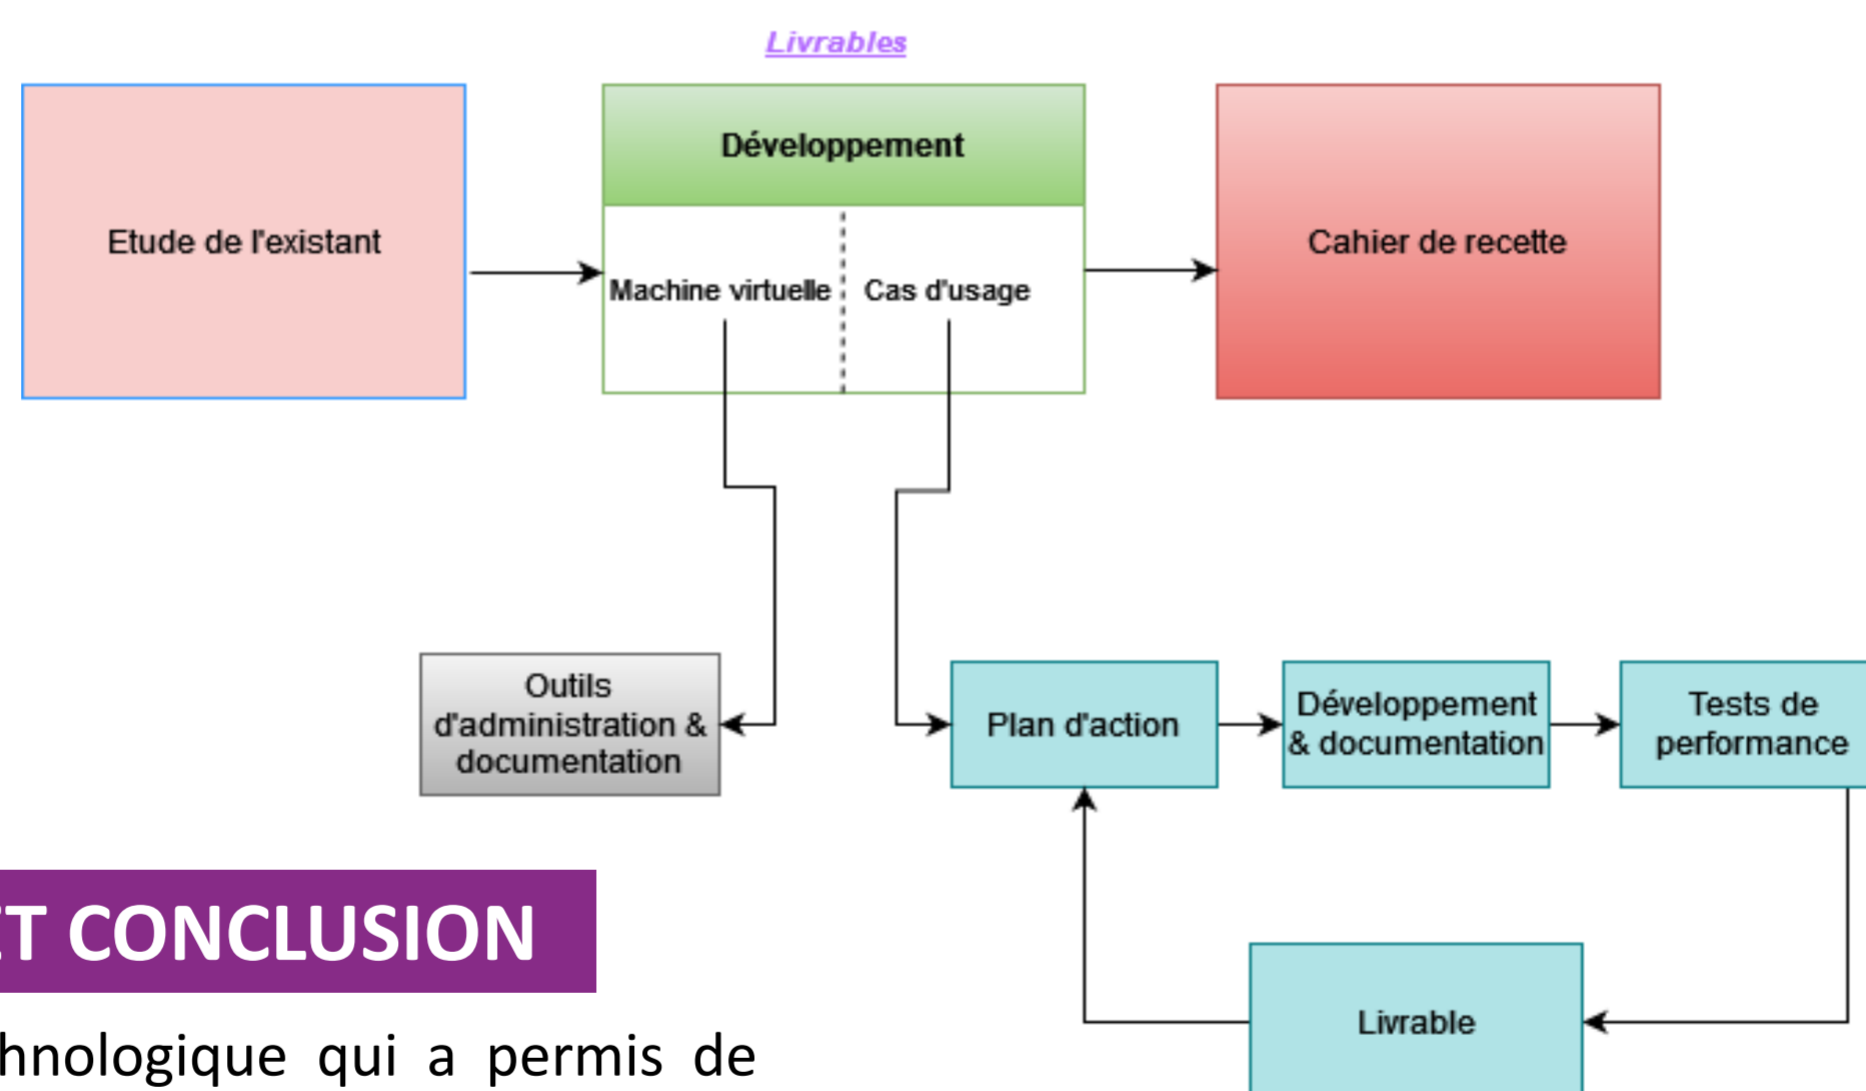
Livrables

Etude de l'existant

Développement

Machine virtuelle

Cas d'usage

Cahier de recette

Outils d'administration & documentation

Plan d'action

Développement & documentation

Tests de performance

Livrable

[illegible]T CONCLUSION

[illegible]hnologique qui a permis de